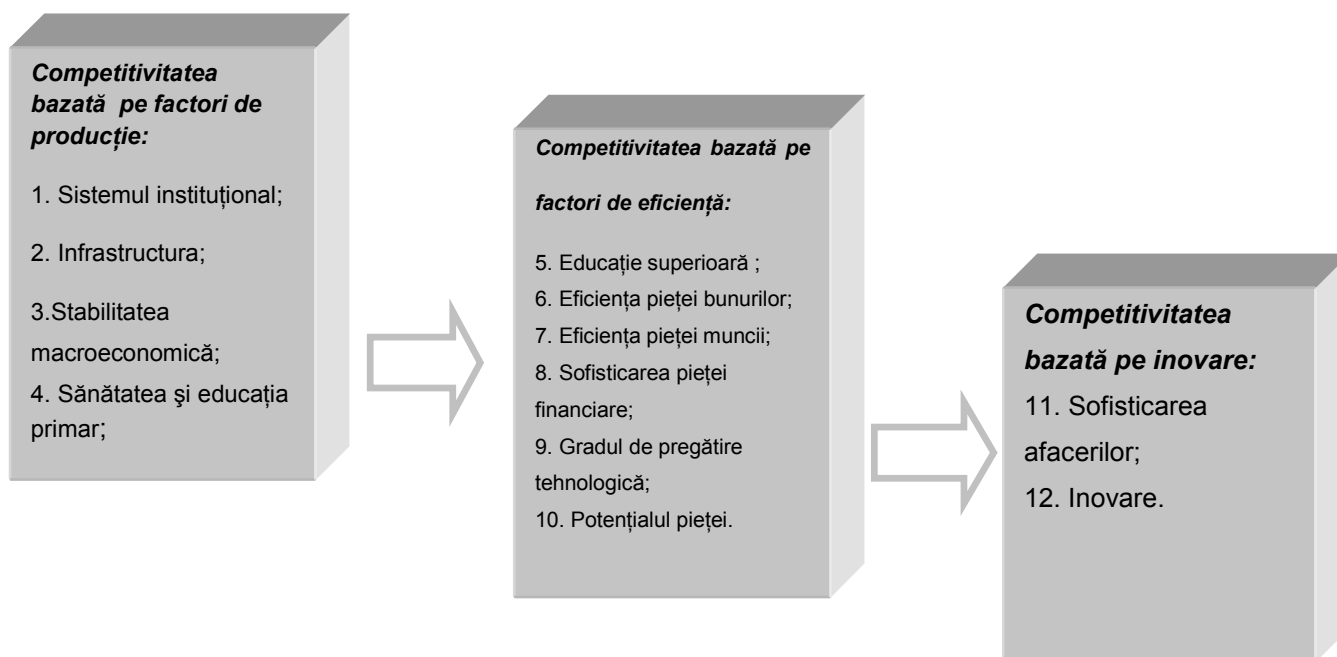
Competitivitatea bazată pe factori de producție:

1. Sistemul instituțional;

2. Infrastructura;

3.Stabilitatea macroeconomică;

4. Sănătatea şi educația primar;

Competitivitatea bazată pe factori de eficiență:

5. Educație superioară ;
6. Eficiența pieței bunurilor;
7. Eficiența pieței muncii;
8. Sofisticarea pieței financiare;
9. Gradul de pregătire tehnologică;
10. Potențialul pieței.

Competitivitatea bazată pe inovare:
11. Sofisticarea afacerilor;
12. Inovare.